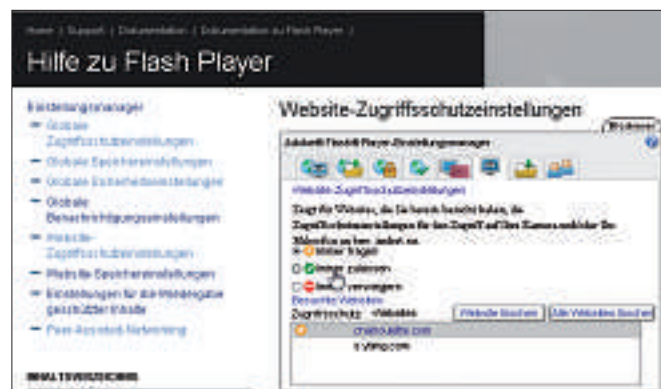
Home / Support / Dokumentation / Dokumentation zu Flash Player /

Hilfe zu Flash Player

Einstellungsmanager
Globale Zugriffsschutzeinstellungen
Globale Speichereinstellungen
Globale Sicherheitseinstellungen
Globale Benachrichtigungseinstellungen
Website-Zugriffsschutzeinstellungen
Website-Speichereinstellungen
Einstellungen für die Wiedergabe geschützter Inhalte
Peer-Assisted-Networking

INHALTSVERZEICHNIS

Website-Zugriffsschutzeinstellungen

Adobe® Flash® Player-Einstellungsmanager

Website-Zugriffsschutzeinstellungen

Zugriff für Websites, die Sie bereits besucht haben, die Zugriffsschutzeinstellungen für den Zugriff auf Ihre Kamera und/oder Ihr Mikrofon ändern bzw. ...

Immer fragen
Immer zulassen
Immer verweigern

Besuchte Websites

Zugriffsschutz   Websites

Website löschen   Alle Websites löschen

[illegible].com
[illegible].com